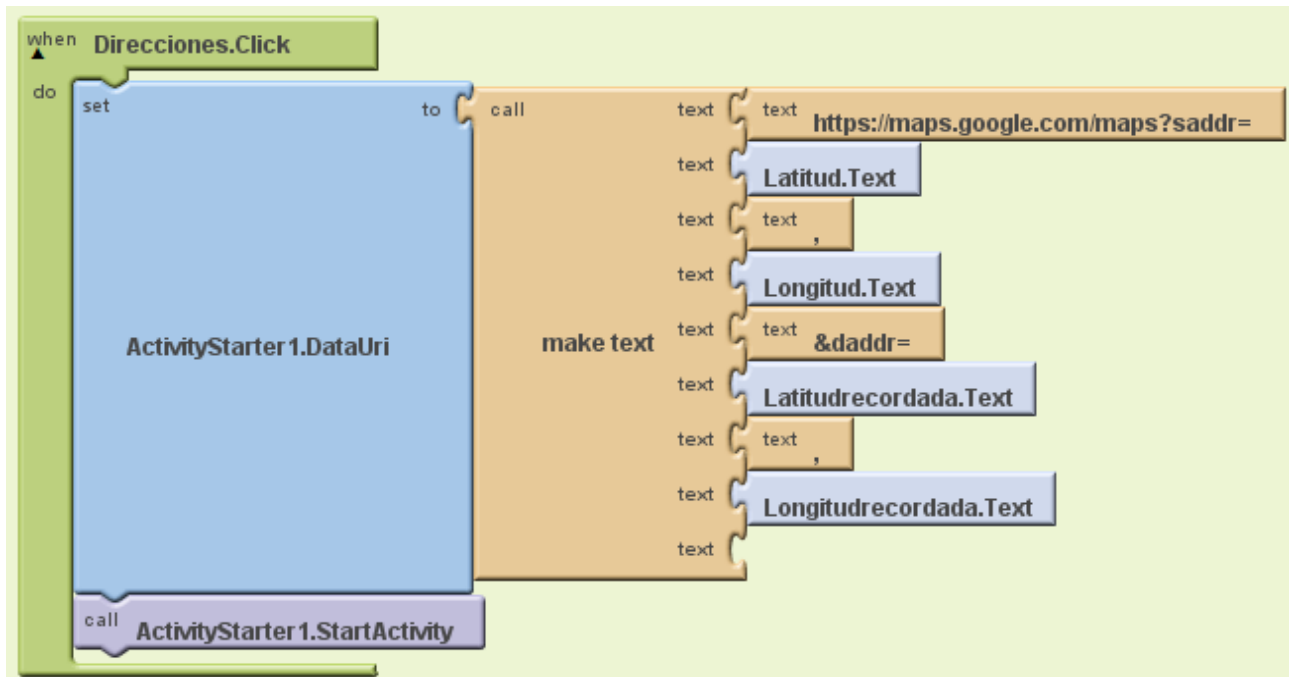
when Direcciones.Click
do
set ActivityStarter1.DataUri to
call make text
text text https://maps.google.com/maps?saddr=
text Latitud.Text
text text ,
text Longitud.Text
text text &daddr=
text Latitudrecordada.Text
text text ,
text Longitudrecordada.Text
text
call ActivityStarter1.StartActivity